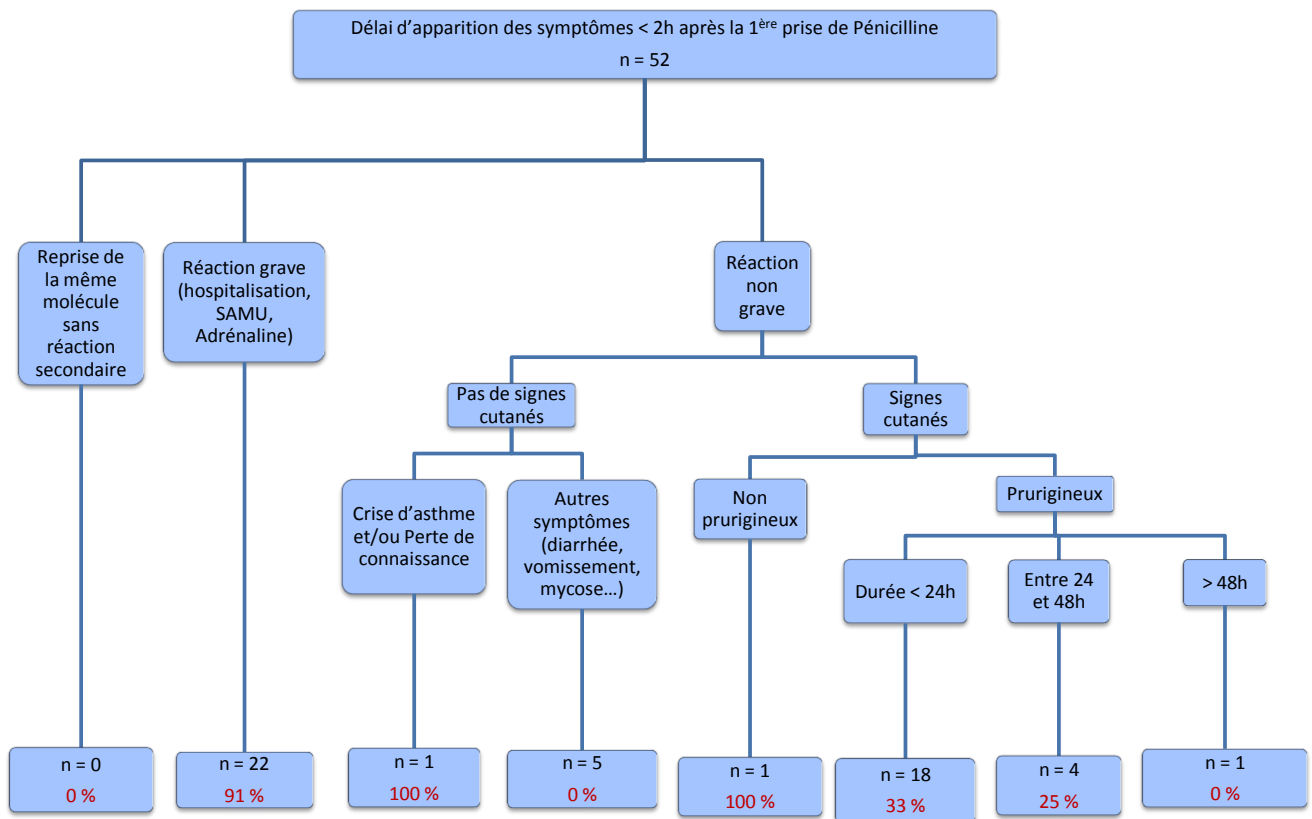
Délai d'apparition des symptômes < 2h après la 1$^{ère}$ prise de Pénicilline
n = 52

Reprise de la même molécule sans réaction secondaire

Réaction grave (hospitalisation, SAMU, Adrénaline)

Réaction non grave

Pas de signes cutanés

Signes cutanés

Crise d'asthme et/ou Perte de connaissance

Autres symptômes (diarrhée, vomissement, mycose…)

Non prurigineux

Prurigineux

Durée < 24h

Entre 24 et 48h

> 48h

n = 0
0 %

n = 22
91 %

n = 1
100 %

n = 5
0 %

n = 1
100 %

n = 18
33 %

n = 4
25 %

n = 1
0 %